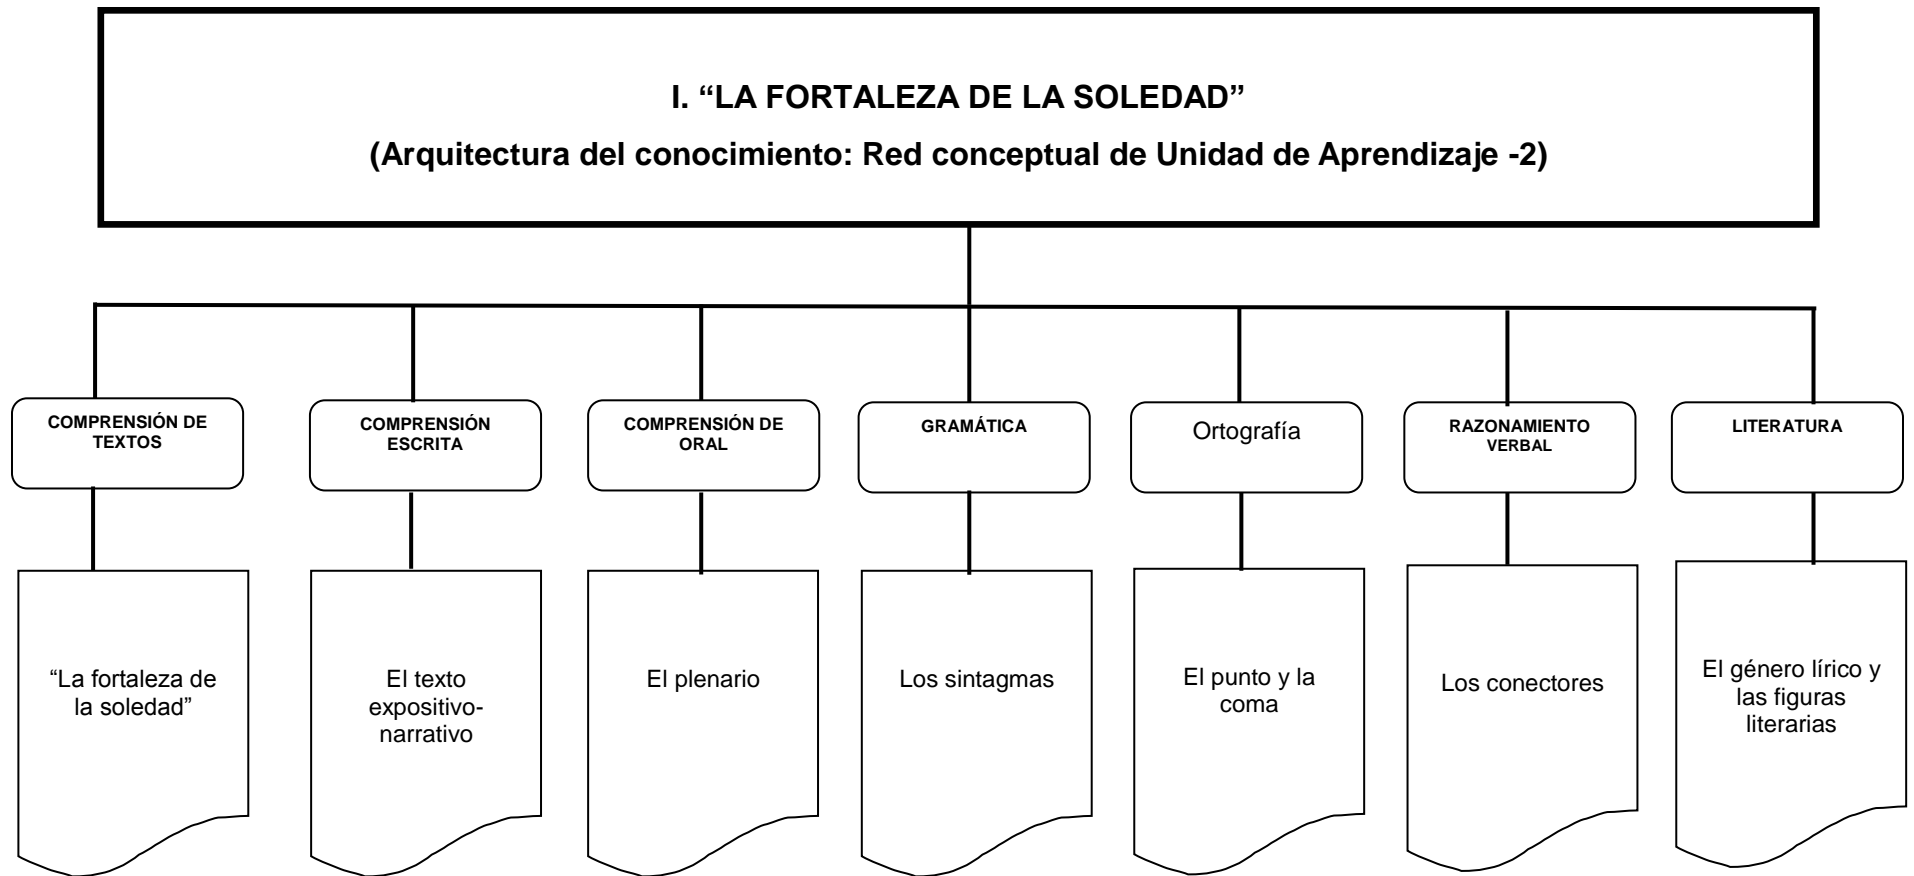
I. “LA FORTALEZA DE LA SOLEDAD”

(Arquitectura del conocimiento: Red conceptual de Unidad de Aprendizaje -2)

COMPRENSIÓN DE TEXTOS

“La fortaleza de la soledad”

COMPRENSIÓN ESCRITA

El texto expositivo-narrativo

COMPRENSIÓN DE ORAL

El plenario

GRAMÁTICA

Los sintagmas

Ortografía

El punto y la coma

RAZONAMIENTO VERBAL

Los conectores

LITERATURA

El género lírico y las figuras literarias